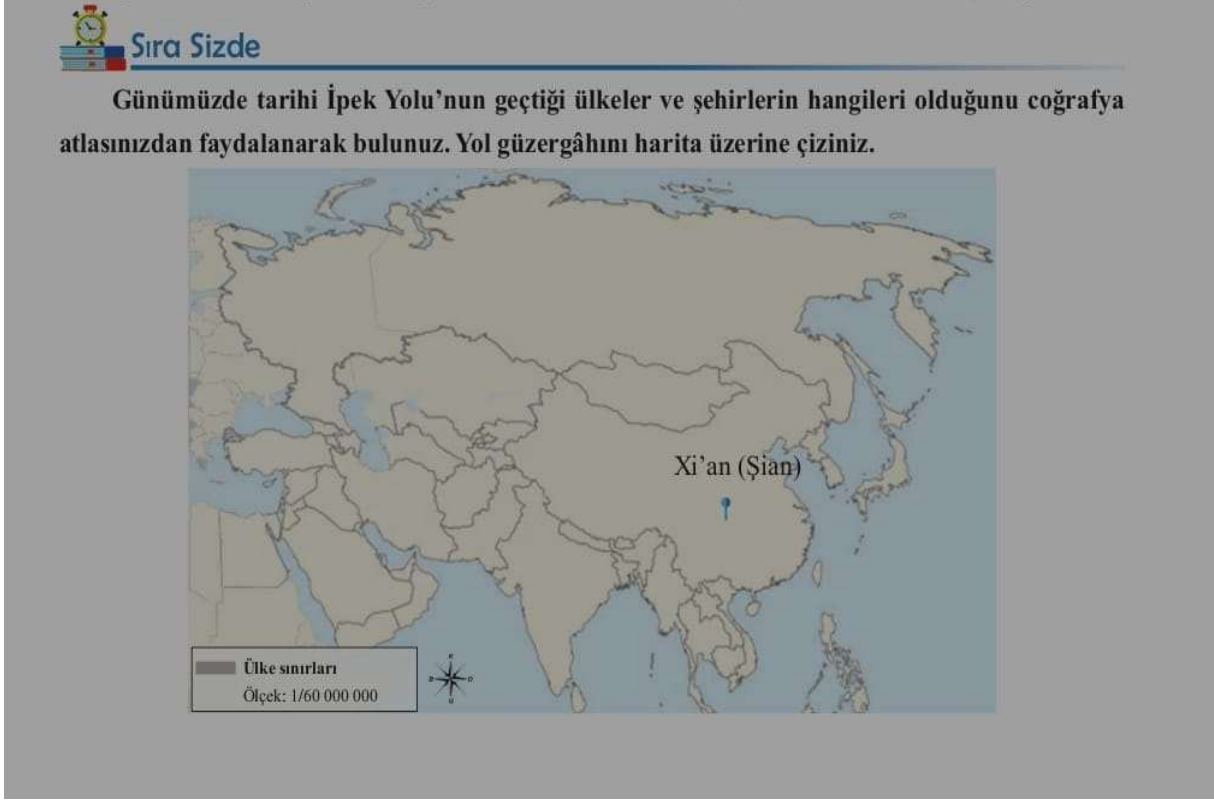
Sıra Sizde

Günümüzde tarihi İpek Yolu'nun geçtiği ülkeler ve şehirlerin hangileri olduğunu coğrafya atlasınızdan faydalanarak bulunuz. Yol güzergâhını harita üzerine çiziniz.

Xi'an (Şian)

Ülke sınırları
Ölçek: 1/60 000 000